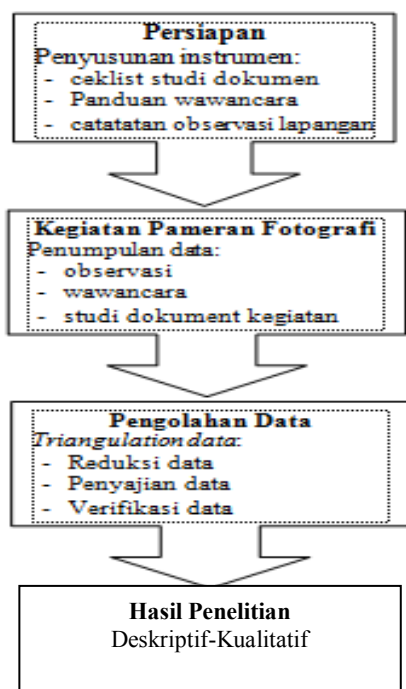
Persiapan
Penyusunan instrumen:
- ceklist studi dokumen
- Panduan wawancara
- catatatan observasi lapangan

Kegiatan Pameran Fotografi
Penumpulan data:
- observasi
- wawancara
- studi dokument kegiatan

Pengolahan Data
*Triangulation data*:
- Reduksi data
- Penyajian data
- Verifikasi data

Hasil Penelitian
Deskriptif-Kualitatif